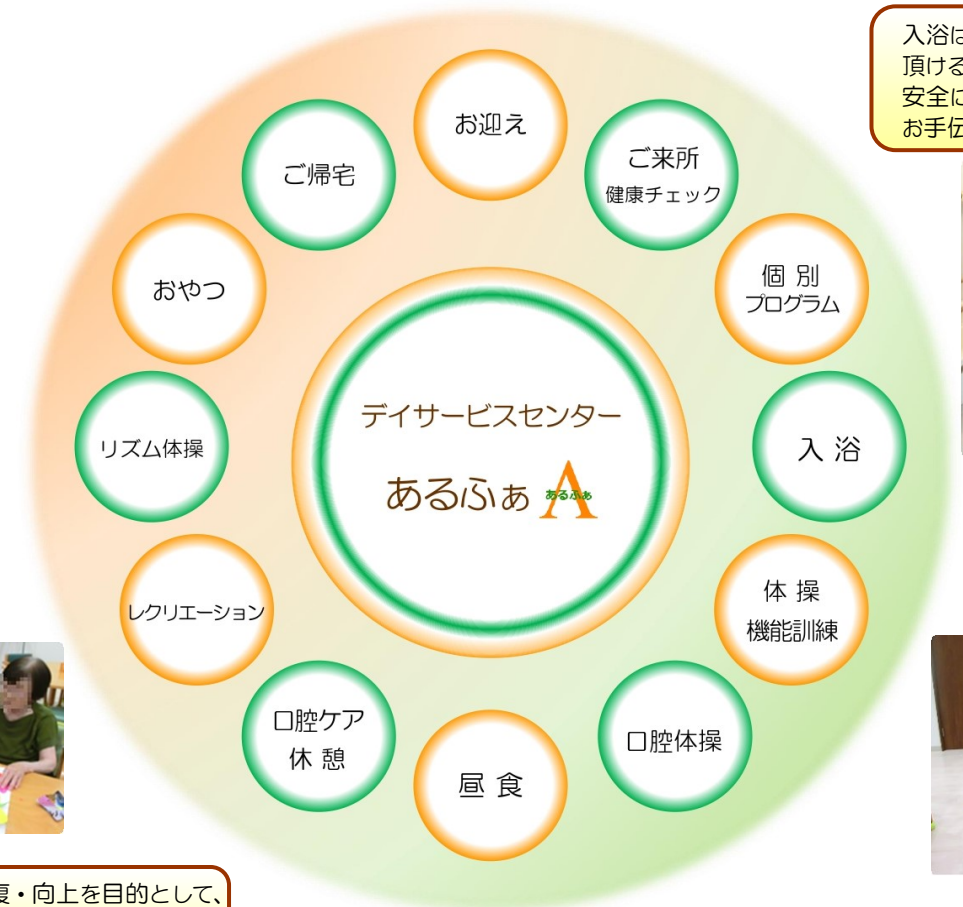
入浴は
頂ける
安全に
お手伝

お迎え

ご来所
健康チェック

個別
プログラム

入浴

体操
機能訓練

口腔体操

昼食

口腔ケア
休憩

レクリエーション

リズム体操

おやつ

ご帰宅

デイサービスセンター
あるふぁ
あるふぁ A

復・向上を目的として、